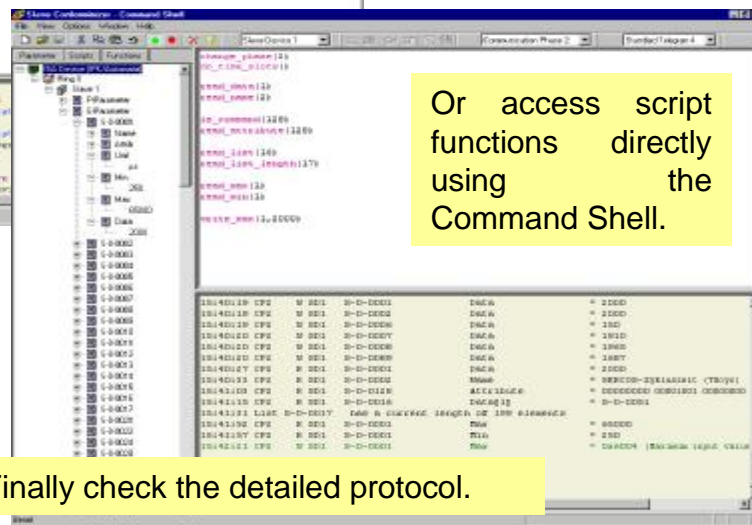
Slave Commissioner - Command Shell

File View Options Window Help

SlaveDevice 1

Communication Phase 2

Standard Telegram 4

Parameter Scripts Functions

Ring 1

Slave 1

P-Parameter

S-Parameter

S-0-0001

Name

Attrib

Unit

Min

Max

Data

S-0-0002

S-0-0003

S-0-0004

S-0-0005

S-0-0006

S-0-0007

S-0-0008

S-0-0009

change_phase(2)

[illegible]

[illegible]

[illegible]

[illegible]

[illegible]

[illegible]

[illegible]

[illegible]

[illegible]

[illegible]

Or access script functions directly using the Command Shell.

| 16:40:19 | CP2 | W | SD1 | S-0-0001 | Data | = 2000 |
|---|---|---|---|---|---|---|
| 16:40:19 | CP2 | W | SD1 | S-0-0002 | Data | = 2000 |
| 16:40:19 | CP2 | W | SD1 | S-0-0006 | Data | = 250 |
| 16:40:20 | CP2 | W | SD1 | S-0-0007 | Data | = 1910 |
| 16:40:20 | CP2 | W | SD1 | S-0-0008 | Data | = 1960 |
| 16:40:20 | CP2 | W | SD1 | S-0-0009 | Data | = 1887 |
| 16:40:27 | CP2 | R | SD1 | S-0-0001 | Data | = 2000 |
| 16:40:33 | CP2 | R | SD1 | S-0-0002 | Name | = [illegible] |
| 16:40:33 | CP2 | R | SD1 | S-0-0128 | Attribute | = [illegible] |
| 16:41:15 | CP2 | R | SD1 | S-0-0016 | Data[0] | = S-0-0001 |
| 16:41:21 | List S-0-0017 | has a current | length of 100 elements | | | |
| 16:41:30 | CP2 | R | SD1 | S-0-0001 | Max | = 65000 |
| 16:41:37 | CP2 | R | SD1 | S-0-0001 | Min | = 250 |
| 16:42:21 | CP2 | R | SD1 | S-0-0001 | Max | = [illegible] |

Finally check the detailed protocol.

Bereit